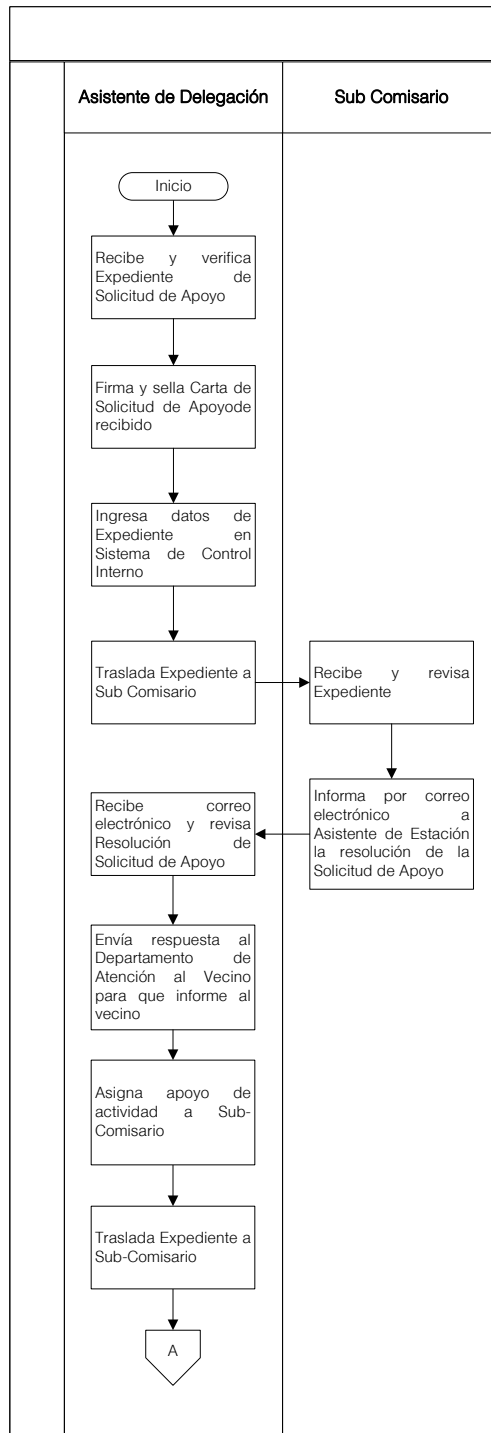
Asistente de Delegación

Sub Comisario

Inicio

Recibe y verifica Expediente de Solicitud de Apoyo

Firma y sella Carta de Solicitud de Apoyode recibido

Ingresa datos de Expediente en Sistema de Control Interno

Traslada Expediente a Sub Comisario

Recibe y revisa Expediente

Informa por correo electrónico a Asistente de Estación la resolución de la Solicitud de Apoyo

Recibe correo electrónico y revisa Resolución de Solicitud de Apoyo

Envía respuesta al Departamento de Atención al Vecino para que informe al vecino

Asigna apoyo de actividad a Sub-Comisario

Traslada Expediente a Sub-Comisario

A